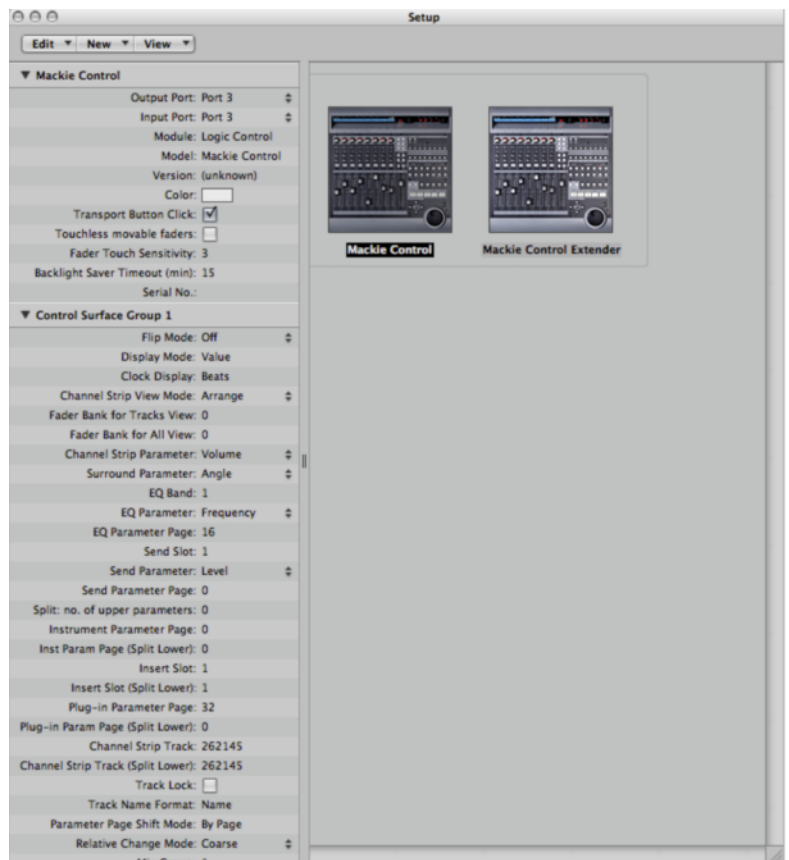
Setup

Edit ▾ New ▾ View ▾

▼ Mackie Control

Output Port: Port 3
Input Port: Port 3
Module: Logic Control
Model: Mackie Control
Version: (unknown)
Color:
Transport Button Click:
Touchless movable faders:
Fader Touch Sensitivity: 3
Backlight Saver Timeout (min): 15
Serial No.:

▼ Control Surface Group 1

Flip Mode: Off
Display Mode: Value
Clock Display: Beats
Channel Strip View Mode: Arrange
Fader Bank for Tracks View: 0
Fader Bank for All View: 0
Channel Strip Parameter: Volume
Surround Parameter: Angle
EQ Band: 1
EQ Parameter: Frequency
EQ Parameter Page: 16
Send Slot: 1
Send Parameter: Level
Send Parameter Page: 0
Split: no. of upper parameters: 0
Instrument Parameter Page: 0
Inst Param Page (Split Lower): 0
Insert Slot: 1
Insert Slot (Split Lower): 1
Plug-in Parameter Page: 32
Plug-in Param Page (Split Lower): 0
Channel Strip Track: 262145
Channel Strip Track (Split Lower): 262145
Track Lock:
Track Name Format: Name
Parameter Page Shift Mode: By Page
Relative Change Mode: Coarse
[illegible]

Mackie Control
Mackie Control Extender